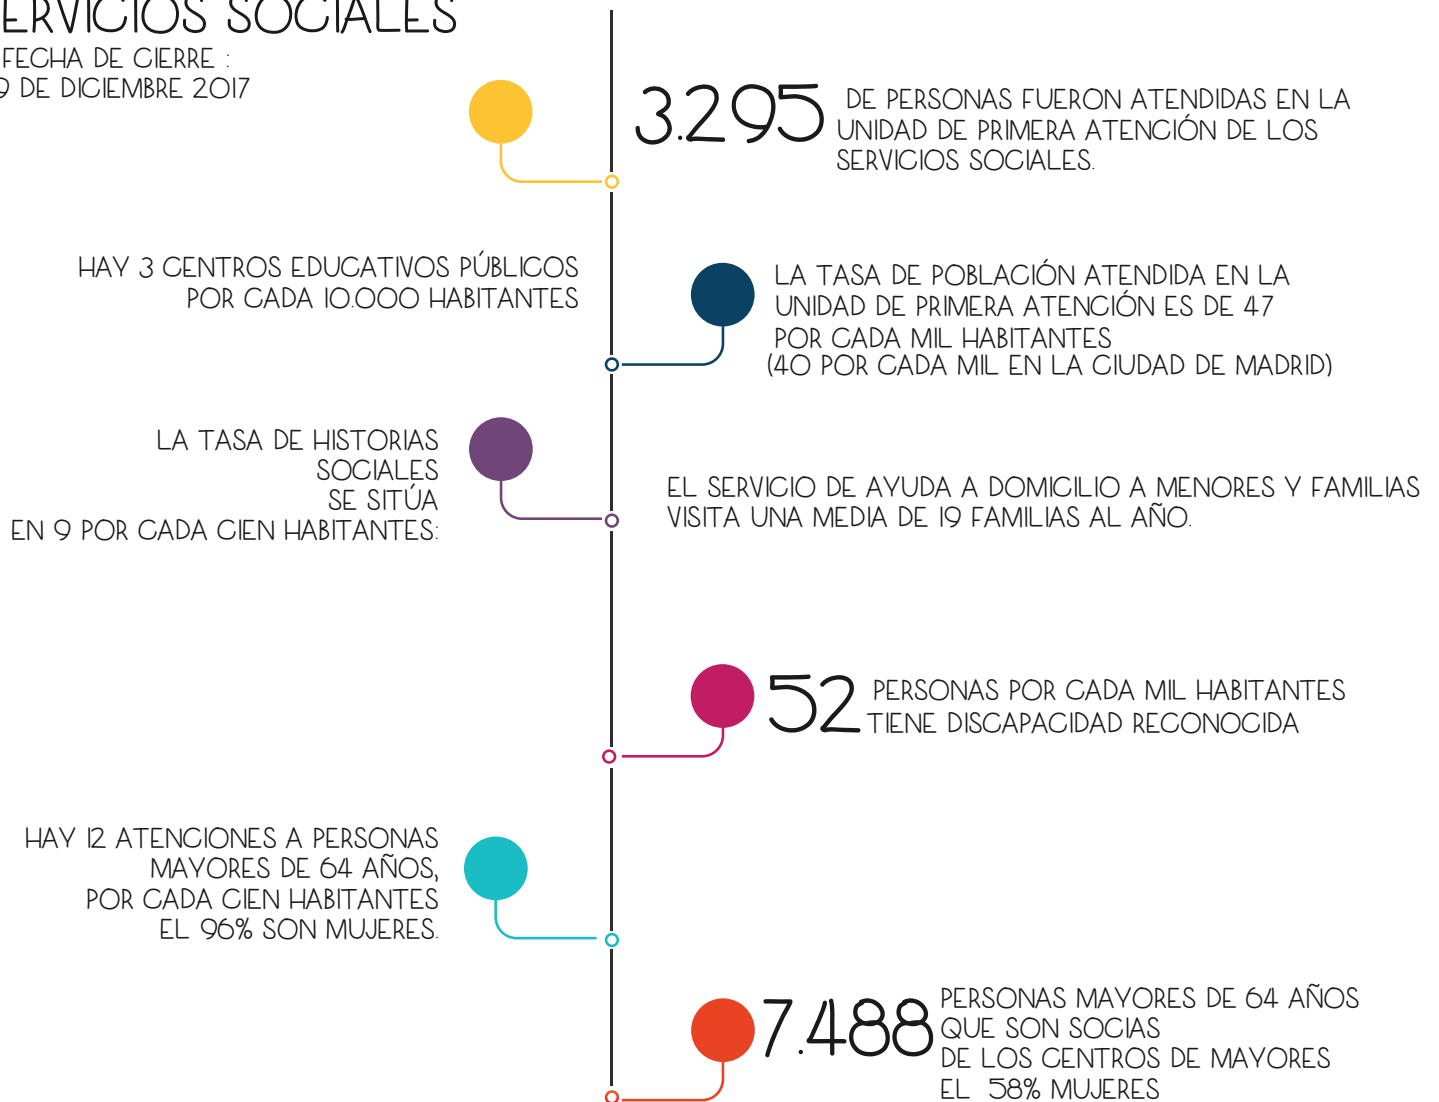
ERVICIOS SOCIALES
FECHA DE CIERRE :
9 DE DICIEMBRE 2017

3.295 DE PERSONAS FUERON ATENDIDAS EN LA UNIDAD DE PRIMERA ATENCIÓN DE LOS SERVICIOS SOCIALES.

HAY 3 CENTROS EDUCATIVOS PÚBLICOS POR CADA 10.000 HABITANTES

LA TASA DE POBLACIÓN ATENDIDA EN LA UNIDAD DE PRIMERA ATENCIÓN ES DE 47 POR CADA MIL HABITANTES
(40 POR CADA MIL EN LA CIUDAD DE MADRID)

LA TASA DE HISTORIAS SOCIALES SE SITÚA EN 9 POR CADA CIEN HABITANTES:

EL SERVICIO DE AYUDA A DOMICILIO A MENORES Y FAMILIAS VISITA UNA MEDIA DE 19 FAMILIAS AL AÑO.

52 PERSONAS POR CADA MIL HABITANTES TIENE DISCAPACIDAD RECONOCIDA

HAY 12 ATENCIONES A PERSONAS MAYORES DE 64 AÑOS, POR CADA CIEN HABITANTES EL 96% SON MUJERES.

7.488 PERSONAS MAYORES DE 64 AÑOS QUE SON SOCIAS DE LOS CENTROS DE MAYORES EL 58% MUJERES